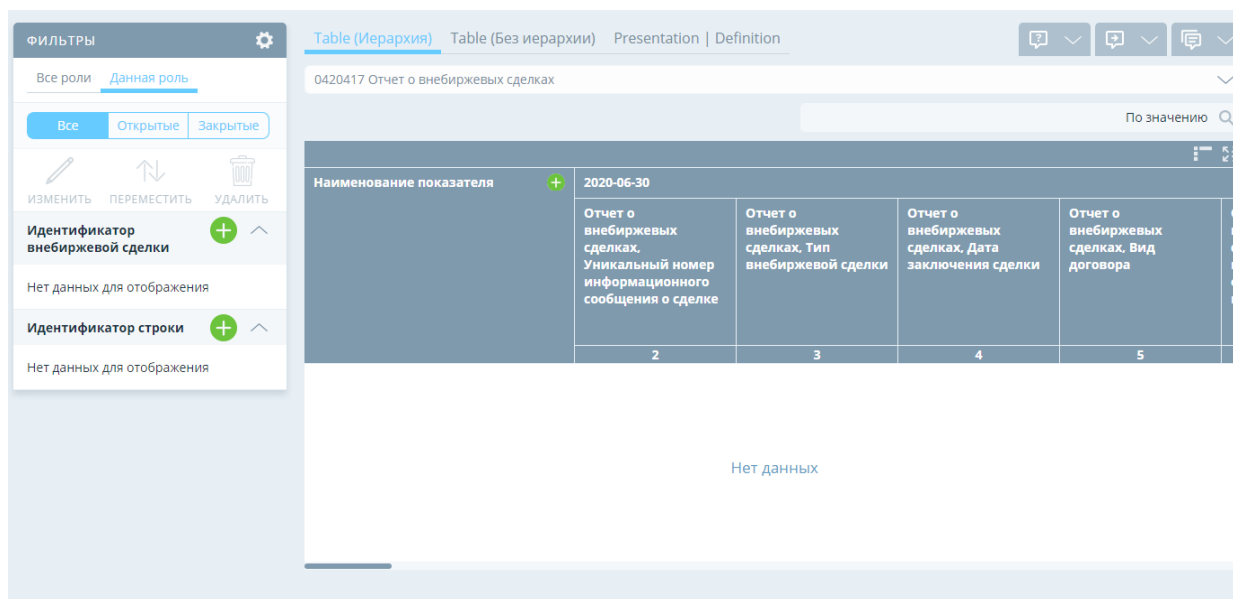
ФИЛЬТРЫ

Все роли Данная роль

Все Открытые Закрытые

ИЗМЕНИТЬ ПЕРЕМЕСТИТЬ УДАЛИТЬ

Идентификатор внебиржевой сделки

Нет данных для отображения

Идентификатор строки

Нет данных для отображения

Table (Иерархия) Table (Без иерархии) Presentation | Definition

0420417 Отчет о внебиржевых сделках

По значению

| Наименование показателя | 2020-06-30 | | | | |
|---|---|---|---|---|---|
| | Отчет о внебиржевых сделках, Уникальный номер информационного сообщения о сделке | Отчет о внебиржевых сделках, Тип внебиржевой сделки | Отчет о внебиржевых сделках, Дата заключения сделки | Отчет о внебиржевых сделках, Вид договора | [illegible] |
| | 2 | 3 | 4 | 5 | |

Нет данных